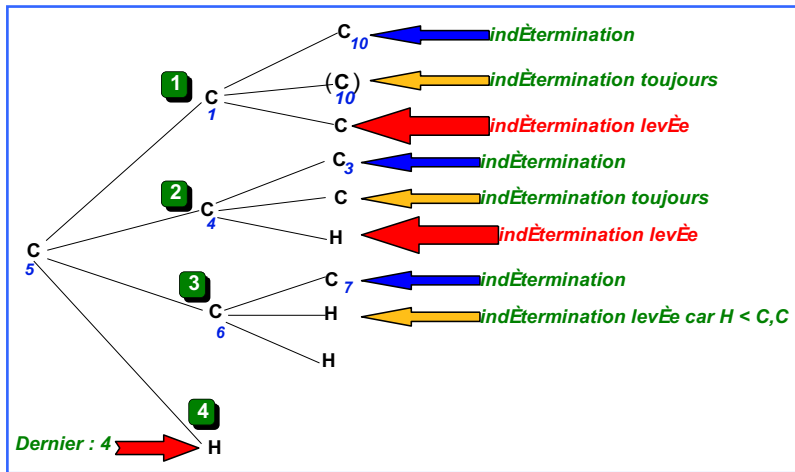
1
C
1
C
10
indÈtermination
(C)
10
indÈtermination toujours
C
indÈtermination levÈe
2
C
4
C
3
indÈtermination
C
indÈtermination toujours
H
indÈtermination levÈe
C
5
3
C
6
C
7
indÈtermination
H
indÈtermination levÈe car H < C,C
H
4
Dernier : 4
H